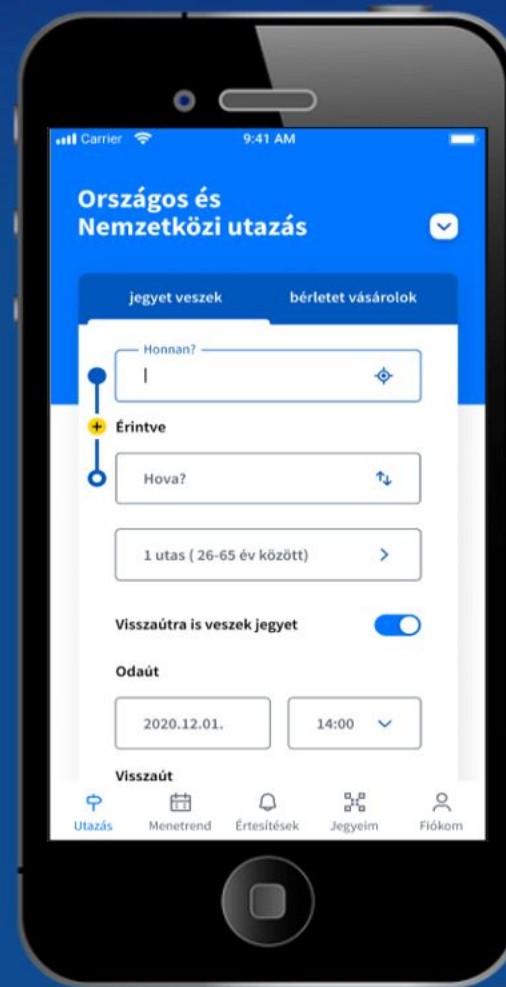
Carrier 9:41 AM

Országos és Nemzetközi utazás

jegyet veszek
bérletet vásárolok

Honnan?

Érintve

Hova?

1 utas ( 26-65 év között)

Visszaútra is veszek jegyet

Odaút

2020.12.01.
14:00

Visszaút

Utazás
Menetrend
Értesítések
Jegyeim
Fiókom